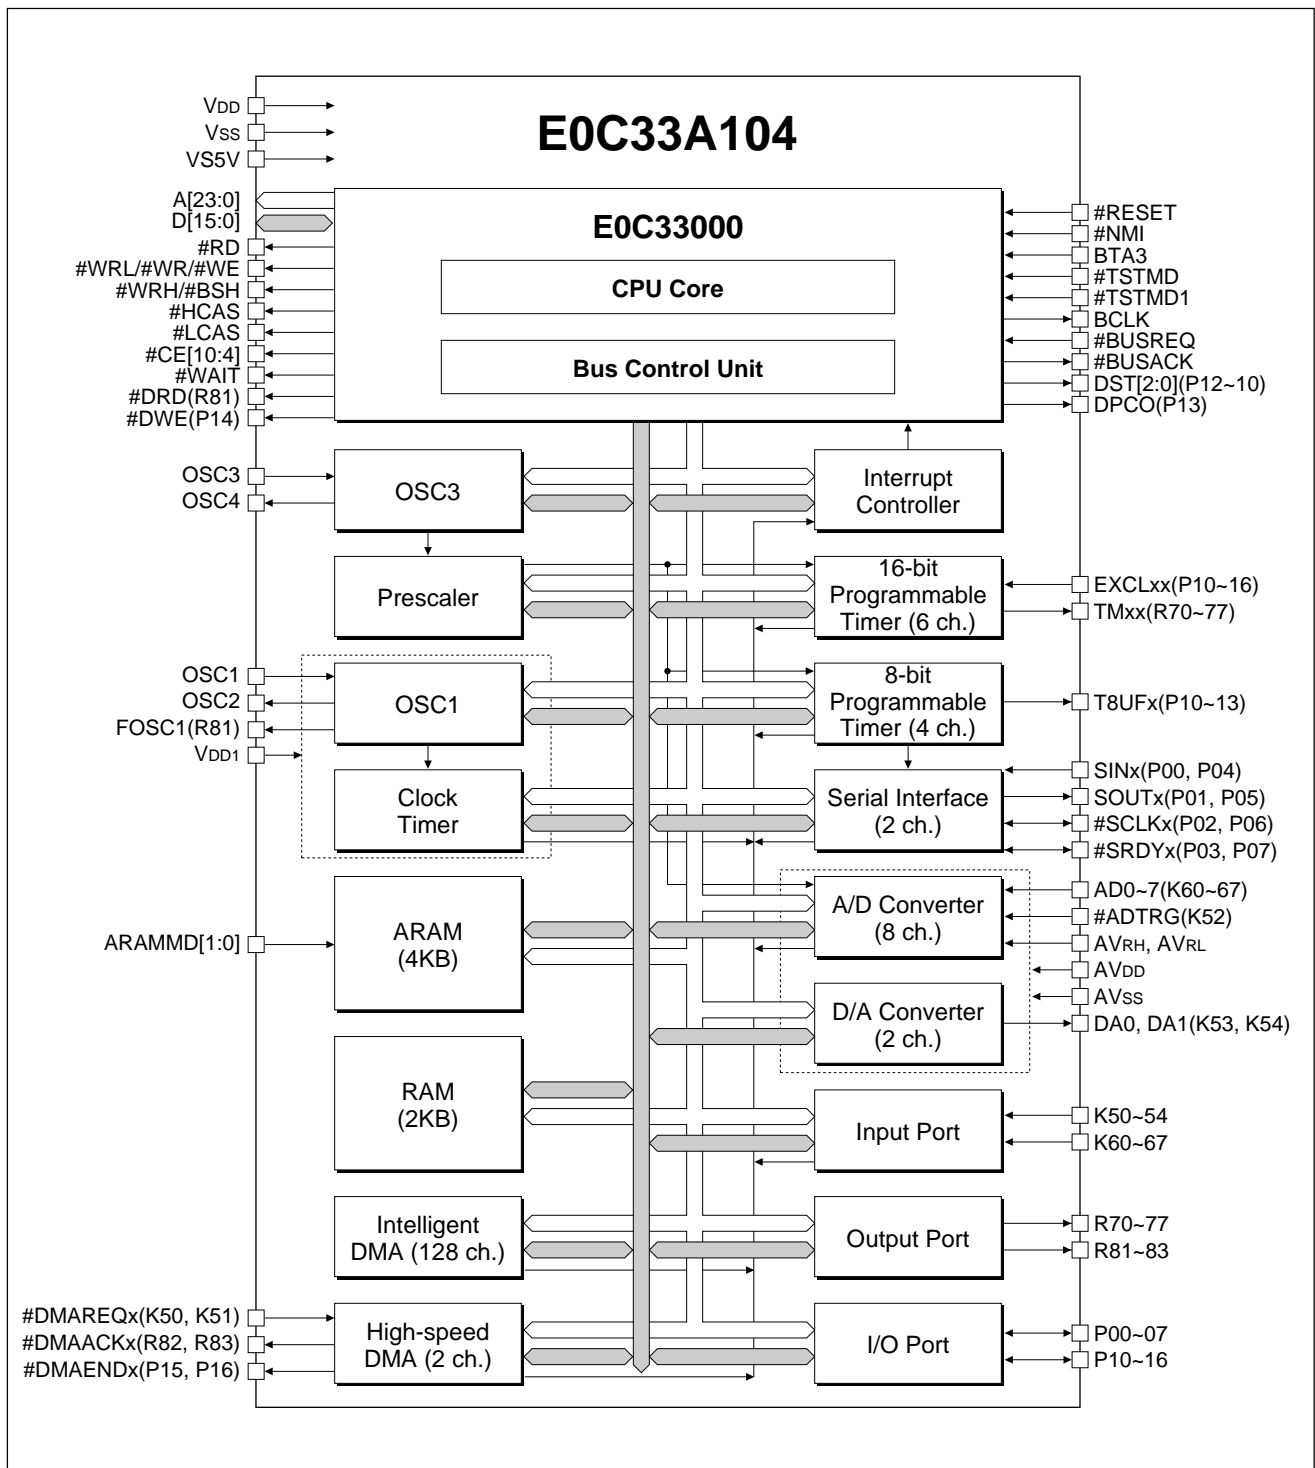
E0C33A104

VDD
VSS
VS5V
A[23:0]
D[15:0]
#RD
#WRL/#WR/#WE
#WRH/#BSH
#HCAS
#LCAS
#CE[10:4]
#WAIT
#DRD(R81)
#DWE(P14)

E0C33000

CPU Core

Bus Control Unit

#RESET
#NMI
BTA3
#TSTMD
#TSTMD1
BCLK
#BUSREQ
#BUSACK
DST[2:0](P12~10)
DPCO(P13)

OSC3
OSC4

OSC3

Interrupt Controller

Prescaler

16-bit Programmable Timer (6 ch.)

EXCLxx(P10~16)
TMxx(R70~77)

OSC1
OSC2
FOSC1(R81)
VDD1

OSC1

8-bit Programmable Timer (4 ch.)

T8UFx(P10~13)

Clock Timer

Serial Interface (2 ch.)

SINx(P00, P04)
SOUTx(P01, P05)
#SCLKx(P02, P06)
#SRDYx(P03, P07)

ARAMMD[1:0]

ARAM (4KB)

A/D Converter (8 ch.)

AD0~7(K60~67)
#ADTRG(K52)
AVRH, AVRL
AVDD
AVSS

D/A Converter (2 ch.)

DA0, DA1(K53, K54)

RAM (2KB)

Input Port

K50~54
K60~67

Intelligent DMA (128 ch.)

Output Port

R70~77
R81~83

#DMAREQx(K50, K51)
#DMAACKx(R82, R83)
#DMAENDx(P15, P16)

High-speed DMA (2 ch.)

I/O Port

P00~07
P10~16